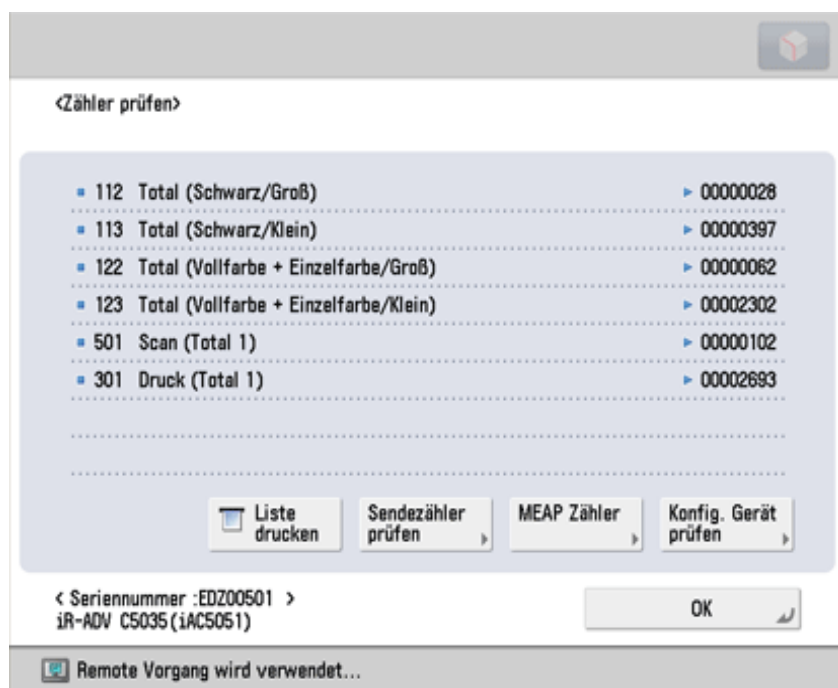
<Zähler prüfen>

| | |
|---|---|
| 112 Total (Schwarz/Groß) | 00000028 |
| 113 Total (Schwarz/Klein) | 00000397 |
| 122 Total (Vollfarbe + Einzelfarbe/Groß) | 00000062 |
| 123 Total (Vollfarbe + Einzelfarbe/Klein) | 00002302 |
| 501 Scan (Total 1) | 00000102 |
| 301 Druck (Total 1) | 00002693 |

Liste drucken

Sendezähler prüfen

MEAP Zähler

Konfig. Gerät prüfen

< Seriennummer :EDZ00501 >
iR-ADV C5035(iAC5051)

OK

Remote Vorgang wird verwendet...